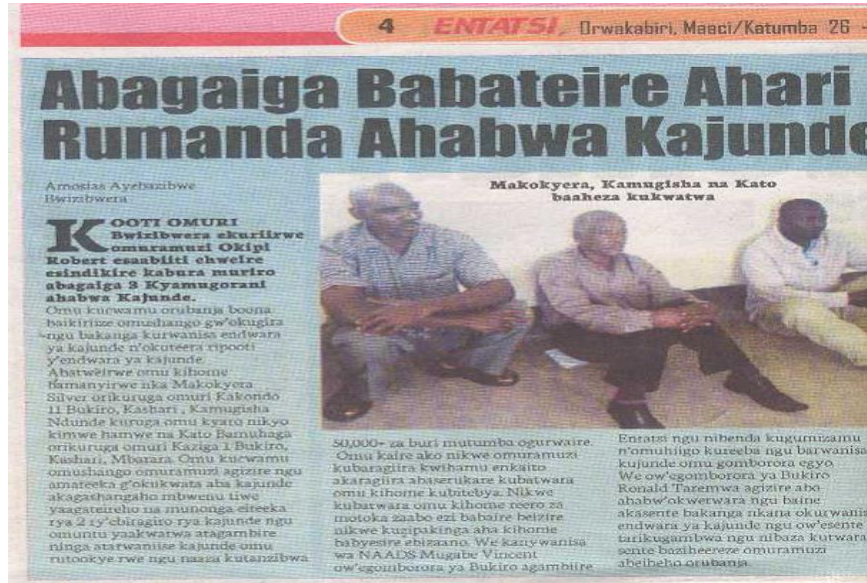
4 ENTATSI, Orwakabiri, Maaci/Katumba 26

Abagaiga Babateire Ahari Rumanda Ahabwa Kajunde

Amosias Ayebazibwe
Bwizibwera

KOOTI OMURI Bwizibwera ekuriirwe omuramuzi Okipi Robert esaabiiti ehweire esindikire kabura muriro abagaiga 3 Kyamugorani ahabwa Kajunde.

Omu kuswamu ogubwa boona baikiriize omushango gw'okugira ngu bakanga kurwanisa endwara ya kajunde n'okuteera ripooti y'endwara ya kajunde.

Abatweirwe omu kihome bamanyirwe nka Makokyera Silver orikuruga omuri Kakondo II Bukiro, Kashari, Kamugisha Ndunde kuruga omu kyaro nikyo kimwe hamwe na Kato Barnabas orikuruga omuri Kaziga 1 Bukiro, Kashari, Mbarara. Omu kuswamu omushango omuramuzi agizire ngu amateeka g'okukwata aba kajunde akagashangaho mbwenu tiwe yaagateireho na munonga eiteeka rya 2 ry'ebiragiro rya kajunde ngu omuntu yaakwatwa atagambire ninga atarwanise kajunde omu rutookye rwe ngu naaza kutanzibwa

Makokyera, Kamugisha na Kato baaheza kukwatwa

50,000+ za buri mutumba ogurwaire. Omu kaire ako nikwe omuramuzi kubaragiira kwihamu enkaito akaragiira abaserukare kubatwara omu kihome kubitebya. Nikwe kubatwara omu kihome reero za motoka zaabo ezi babaire beizire nikwe kugipakinga aha kihome babyesire ebizaano. We kanywanisa wa NAADS Mugabe Vincent ow'egomborora ya Bukiro agambiire

Entatsi ngu nibenda kugumizamu n'omuhiigo kureeba ngu barwanisa kajunde omu gomborora egyo. We ow'egomborora ya Bukiro Ronald Taremwa agizire aba-ahabw'okwerwara ngu baine akasente bakanga nkama okurwanisa endwara ya kajunde ngu ow'esente tarikugambwa ngu nibaza kutwara sente baziheereze omuramuzi abeiheho orubanja.